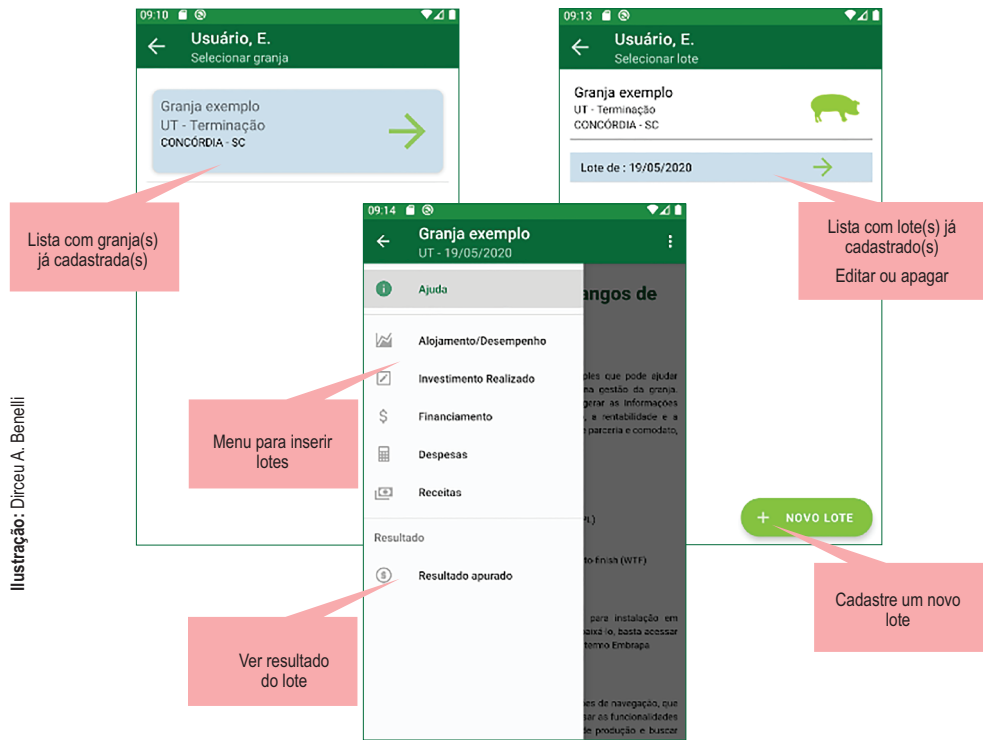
09:10

Usuário, E.
Selecionar granja

Granja exemplo
UT - Terminação
CONCÓRDIA - SC

Lista com granja(s) já cadastrada(s)

09:13

Usuário, E.
Selecionar lote

Granja exemplo
UT - Terminação
CONCÓRDIA - SC

Lote de : 19/05/2020

Lista com lote(s) já cadastrado(s)
Editar ou apagar

09:14

Granja exemplo
UT - 19/05/2020

Ajuda

Alojamento/Desempenho
Investimento Realizado
Financiamento
Despesas
Receitas

Resultado
Resultado apurado

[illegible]angos de

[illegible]ples que pode ajudar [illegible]a gestão da granja. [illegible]gerar as informações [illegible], a rentabilidade e a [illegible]e parceria e comodato,

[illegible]1.)

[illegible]to-finish (WTF)

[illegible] para instalação em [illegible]aixá-lo, basta acessar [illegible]ermo Embrapa

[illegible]es de navegação, que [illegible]sar as funcionalidades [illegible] de produção e buscar

+ NOVO LOTE

Menu para inserir lotes

Ver resultado do lote

Cadastre um novo lote

Ilustração: Dirceu A. Benelli